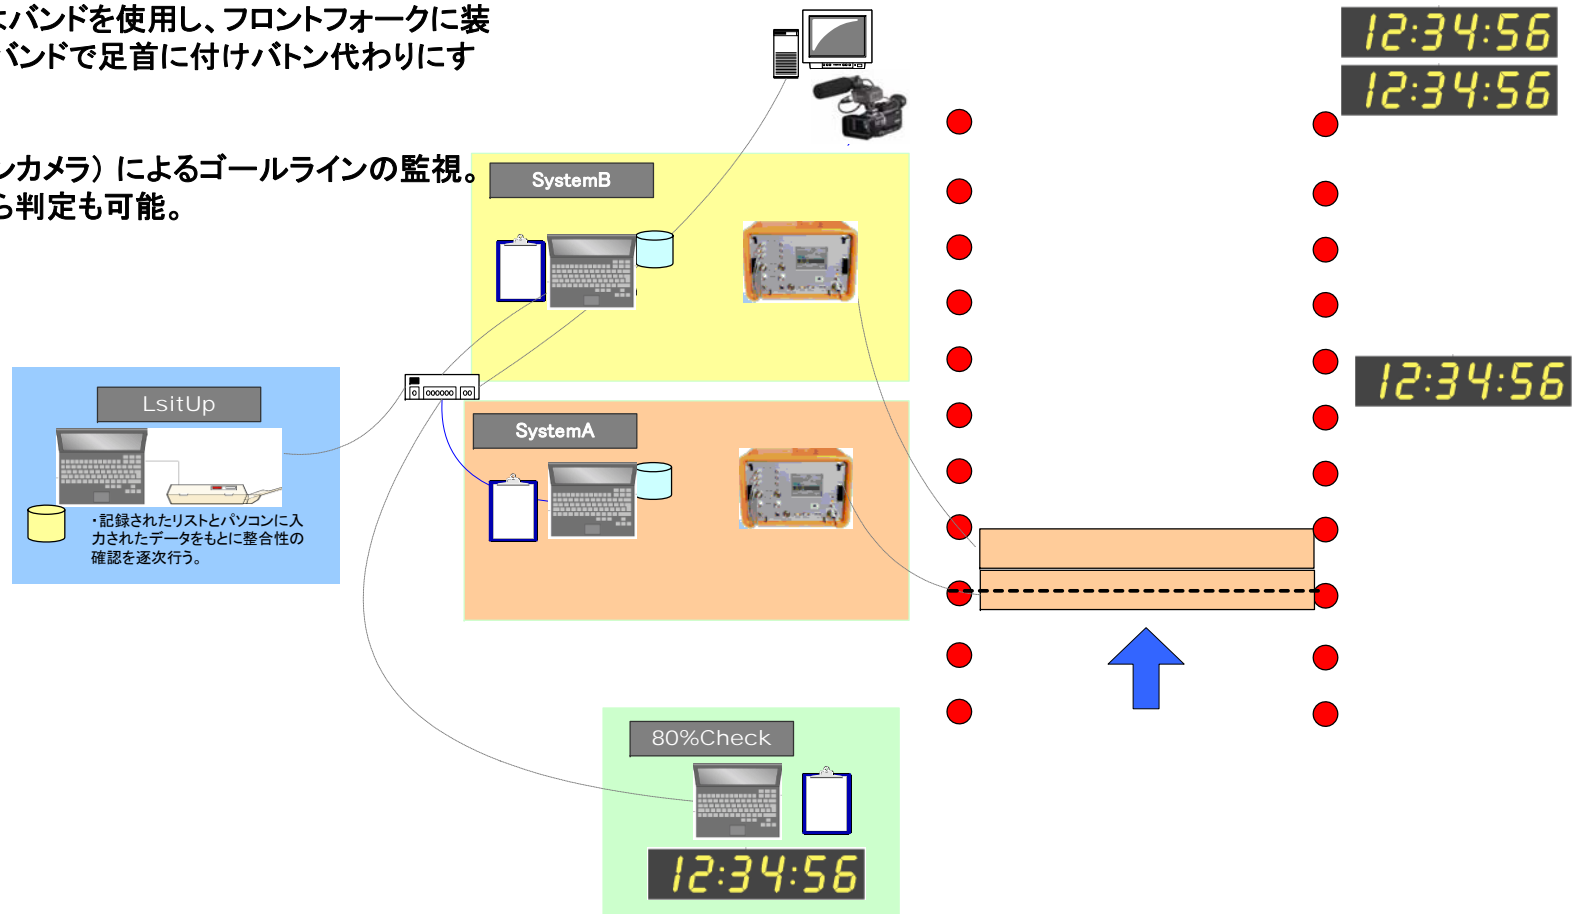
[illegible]バンドを使用し、フロントフォークに装
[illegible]バンドで足首に付けバトン代わりにす

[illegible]ンカメラ）によるゴールラインの監視。
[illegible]ら判定も可能。

12:34:56
12:34:56

SystemB

12:34:56

LsitUp

・記録されたリストとパソコンに入力されたデータをもとに整合性の確認を逐次行う。

SystemA

80%Check

12:34:56